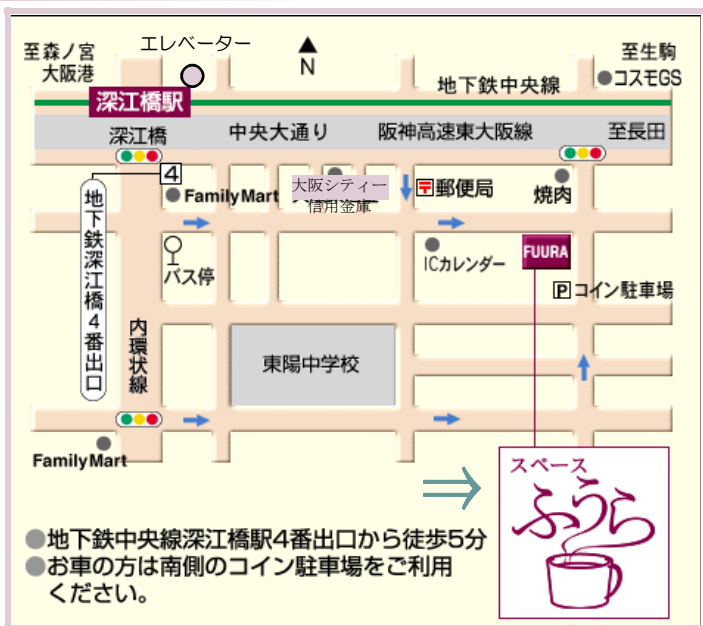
至森ノ宮
大阪港

エレベーター

N

至生駒
コスモGS

地下鉄中央線

深江橋駅

深江橋

中央大通り

阪神高速東大阪線

至長田

4

地下鉄深江橋4番出口

FamilyMart

大阪シティー
信用金庫

郵便局

焼肉

バス停

ICカレンダー

FUURA

P コイン駐車場

内環状線

東陽中学校

FamilyMart

⇒

スペース
ふうら

●地下鉄中央線深江橋駅4番出口から徒歩5分
●お車の方は南側のコイン駐車場をご利用ください。